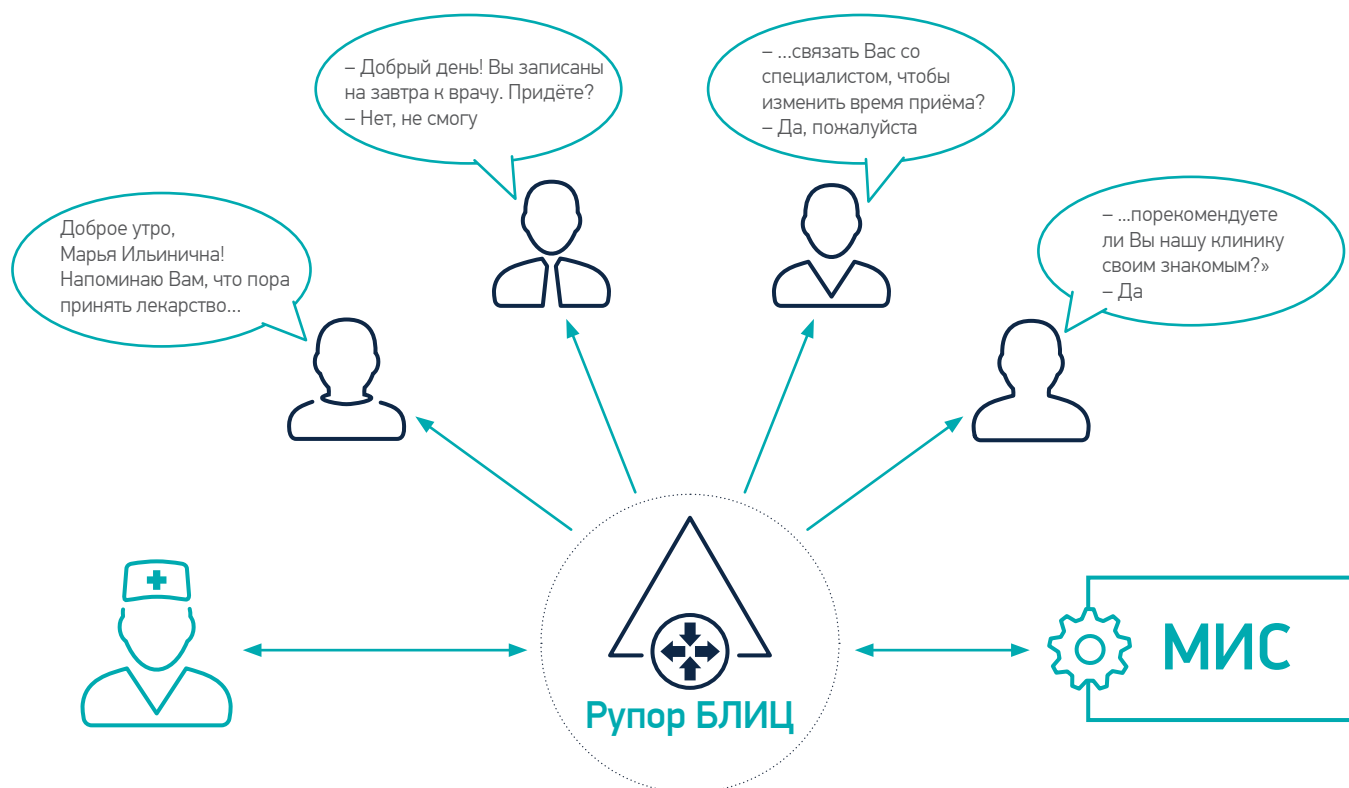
– Добрый день! Вы записаны на завтра к врачу. Придёте?
– Нет, не смогу

– ...связать Вас со специалистом, чтобы изменить время приёма?
– Да, пожалуйста

Доброе утро, Марья Ильинична! Напоминаю Вам, что пора принять лекарство...

– ...порекомендуете ли Вы нашу клинику своим знакомым?»
– Да

Рупор БЛИЦ

МИС